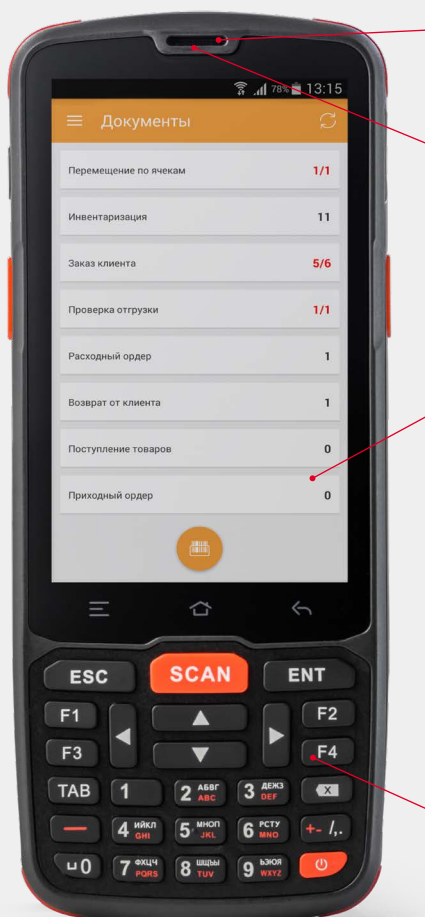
78% 13:15

Документы

Перемещение по ячейкам 1/1

Инвентаризация 11

Заказ клиента 5/6

Проверка отгрузки 1/1

Расходный ордер 1

Возврат от клиента 1

Поступление товаров 0

Приходный ордер 0

ESC SCAN ENT

F1 F2

F3 F4

TAB 1 2 АБВГ ABC 3 ДЕЖЗ DEF

4 ИЙКЛ GHI 5 МНОП JKL 6 РСТУ MNO +- /,.

␣0 7 ФХЦЧ PQRS 8 ШЩЫ TUV 9 ЬЭЮЯ WXYZ